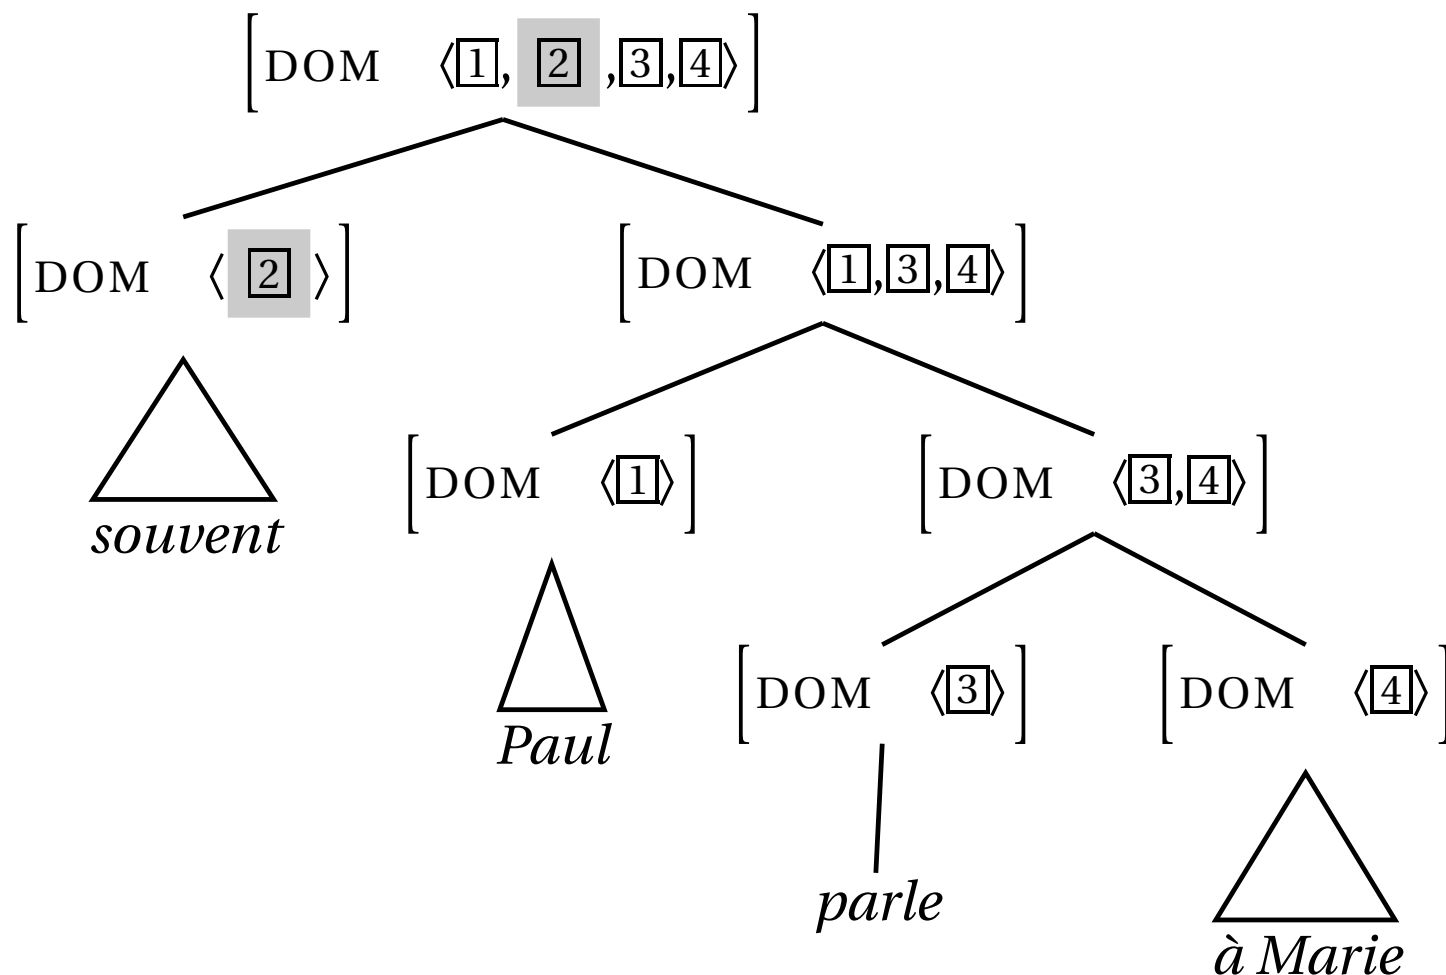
$\left[\text{DOM} \quad \langle \boxed{1}, \boxed{2}, \boxed{3}, \boxed{4} \rangle\right]$

$\left[\text{DOM} \quad \langle \boxed{2} \rangle\right]$

souvent

$\left[\text{DOM} \quad \langle \boxed{1}, \boxed{3}, \boxed{4} \rangle\right]$

$\left[\text{DOM} \quad \langle \boxed{1} \rangle\right]$

Paul

$\left[\text{DOM} \quad \langle \boxed{3}, \boxed{4} \rangle\right]$

$\left[\text{DOM} \quad \langle \boxed{3} \rangle\right]$

parle

$\left[\text{DOM} \quad \langle \boxed{4} \rangle\right]$

à Marie